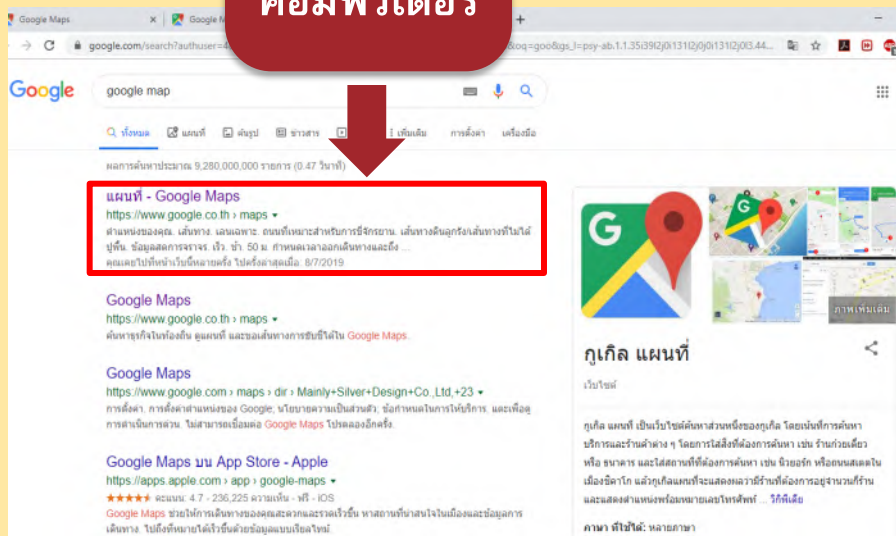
Google Maps

Google M

คอมพิวเตอร์

google.com/search?authuser=

&oq=goo&gs_l=psy-ab.1.1.35i39l2j0i131l2j0i131l2j0l3.44...

Google

google map

ทั้งหมด

แผนที่

รูปภาพ

ข่าวสาร

เพิ่มเติม

การตั้งค่า

เครื่องมือ

ผลการค้นหาประมาณ 9,280,000,000 รายการ (0.47 วินาที)

แผนที่ - Google Maps

https://www.google.co.th › maps ▾

ค้นหาธุรกิจในท้องถิ่น ดูแผนที่ และขอเส้นทางการขับขี่ใน Google Maps.

Google Maps

https://www.google.co.th › maps ▾

Google Maps

https://www.google.com › maps › dir › Mainly+Silver+Design+Co.,Ltd,+23 ▾

Google Maps บน App Store - Apple

https://apps.apple.com › app › google-maps ▾

★★★★★ คะแนน: 4.7 - 236,225 ความเห็น - ฟรี - iOS

ภาพเพิ่มเติม

กูเกิล แผนที่

เว็บไซต์

วิกิพีเดีย

ภาษา ที่ใช้ได้: หลายภาษา